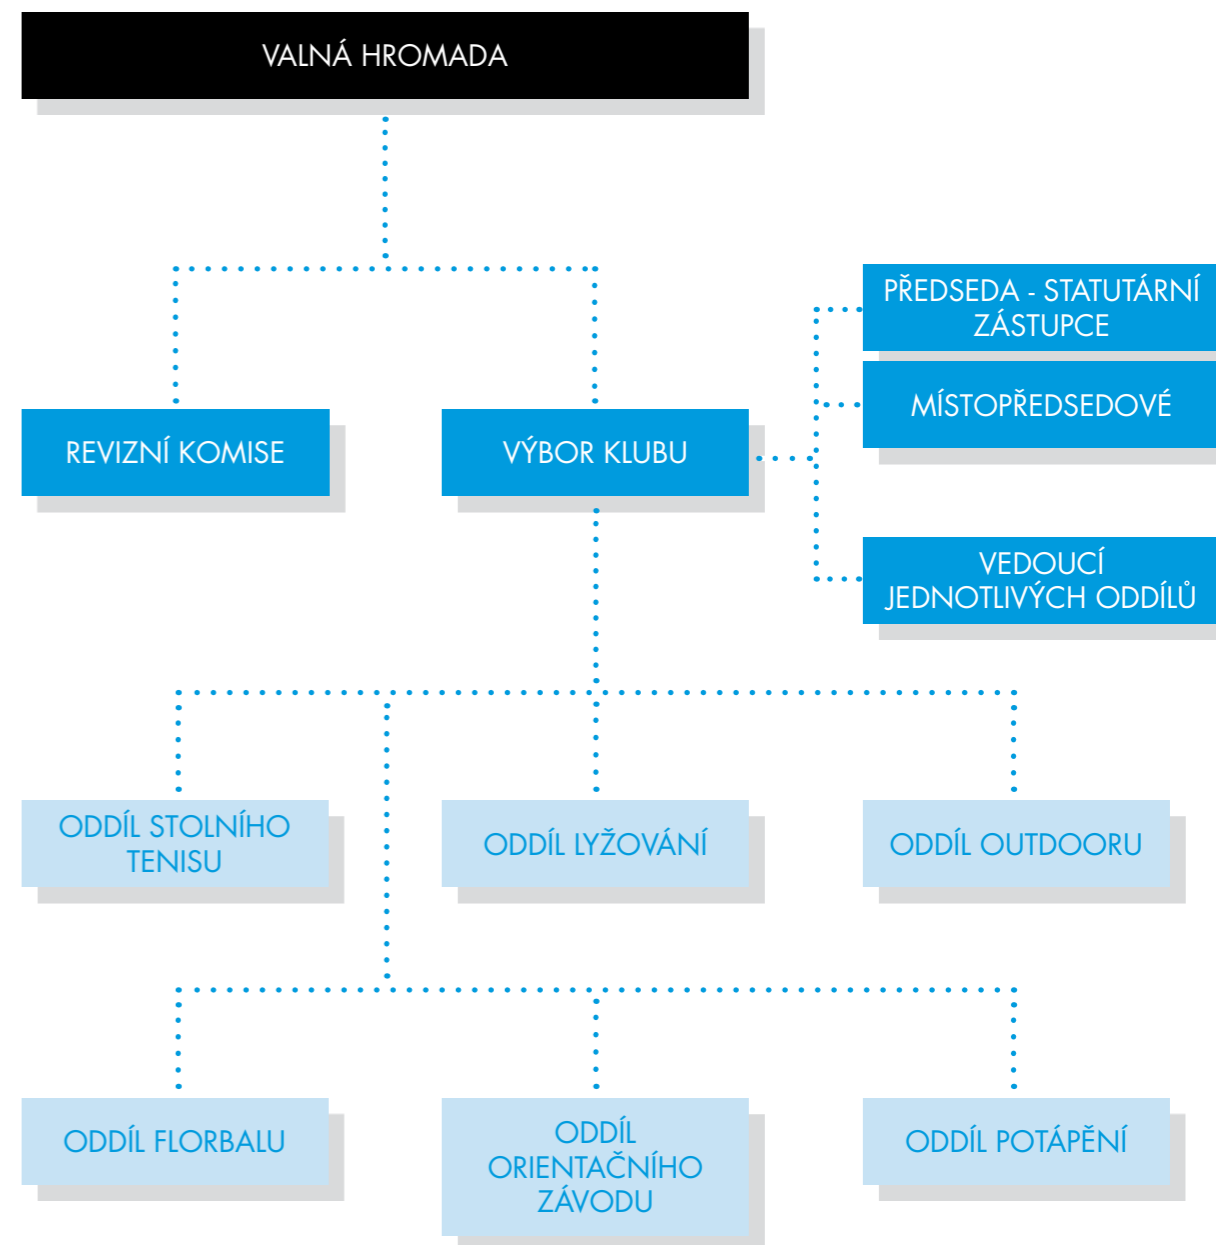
VALNÁ HROMADA

REVIZNÍ KOMISE

VÝBOR KLUBU

PŘEDSEDA - STATUTÁRNÍ ZÁSTUPCE

MÍSTOPŘEDSEDOVÉ

VEDOUCÍ JEDNOTLIVÝCH ODDÍLŮ

ODDÍL STOLNÍHO TENISU

ODDÍL LYŽOVÁNÍ

ODDÍL OUTDOORU

ODDÍL FLORBALU

ODDÍL ORIENTAČNÍHO ZÁVODU

ODDÍL POTÁPĚNÍ